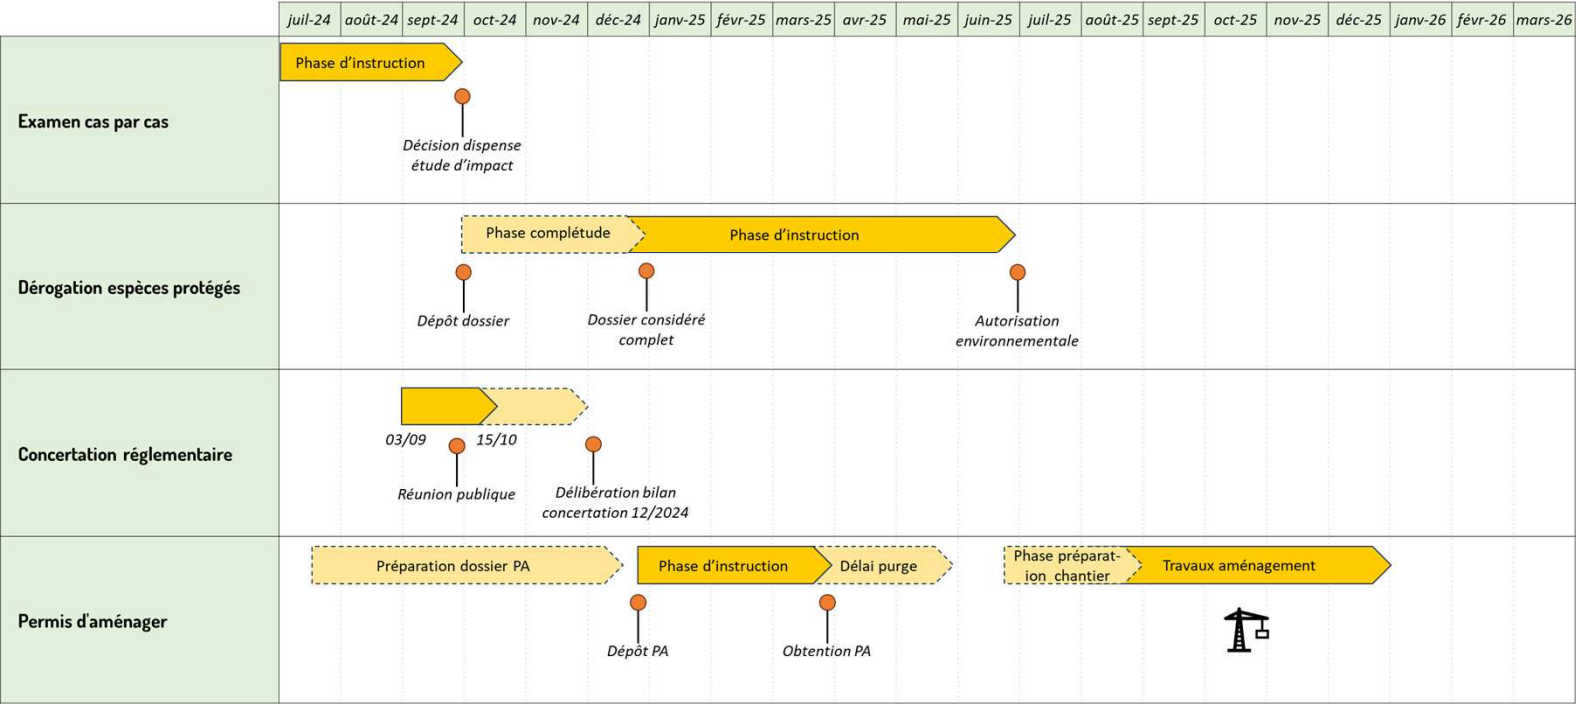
| | juil-24 | août-24 | sept-24 | oct-24 | nov-24 | déc-24 | janv-25 | févr-25 | mars-25 | avr-25 | mai-25 | juin-25 | juil-25 | août-25 | sept-25 | oct-25 | nov-25 | déc-25 | janv-26 | févr-26 | mars-26 |
|---|---|---|---|---|---|---|---|---|---|---|---|---|---|---|---|---|---|---|---|---|---|

Examen cas par cas

Phase d'instruction

Décision dispense étude d'impact

Dérogation espèces protégés

Phase complétude

Phase d'instruction

Dépôt dossier

Dossier considéré complet

Autorisation environnementale

Concertation réglementaire

03/09

15/10

Réunion publique

Délibération bilan concertation 12/2024

Permis d'aménager

Préparation dossier PA

Phase d'instruction

Délai purge

Phase préparat-ion chantier

Travaux aménagement

Dépôt PA

Obtention PA